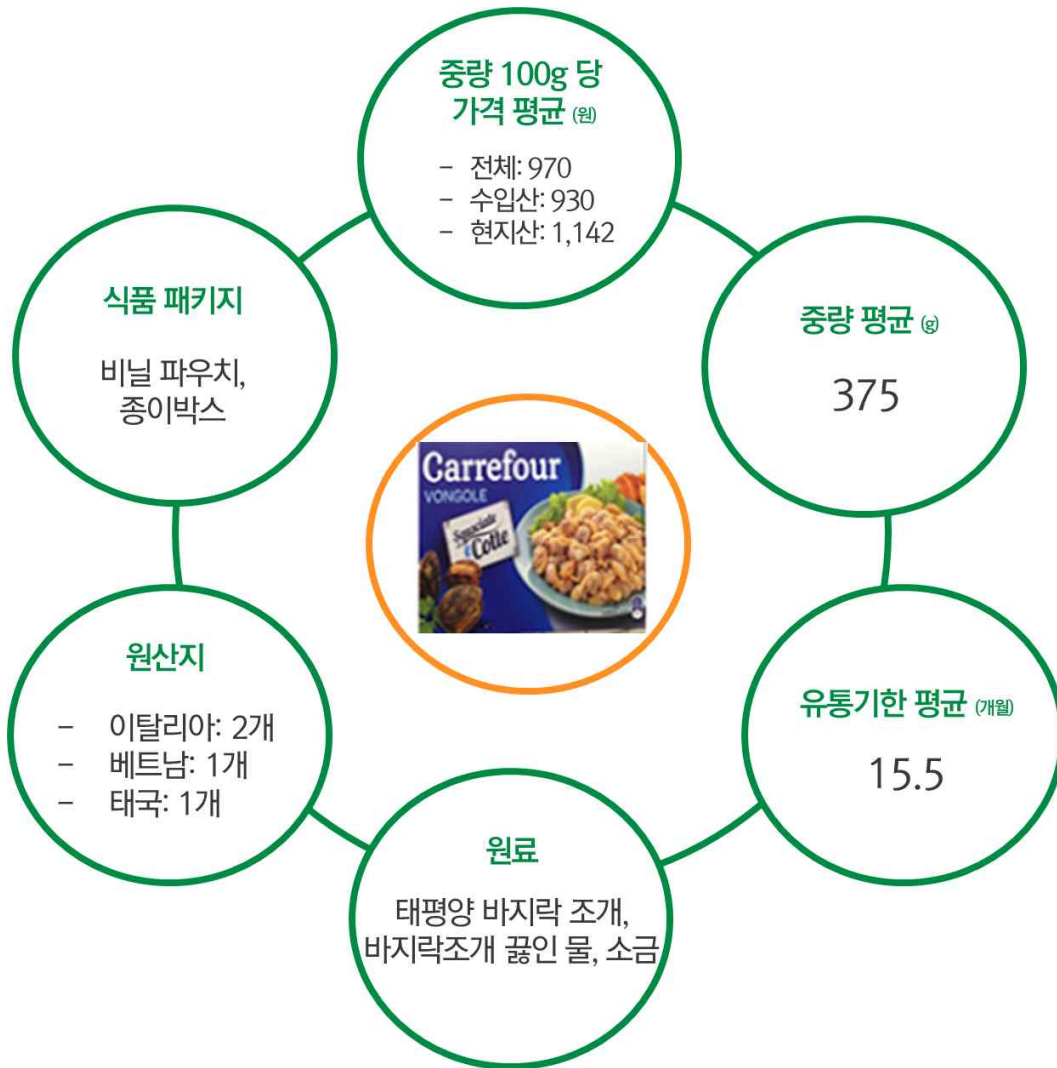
중량 100g 당 가격 평균 (원)

- 전체: 970
- 수입산: 930
- 현지산: 1,142

중량 평균 (g)

375

유통기한 평균 (개월)

15.5

원료

태평양 바지락 조개, 바지락조개 끓인 물, 소금

원산지

- 이탈리아: 2개
- 베트남: 1개
- 태국: 1개

식품 패키지

비닐 파우치, 종이박스

Carrefour
VONGOLE
Sgusciate Cotte